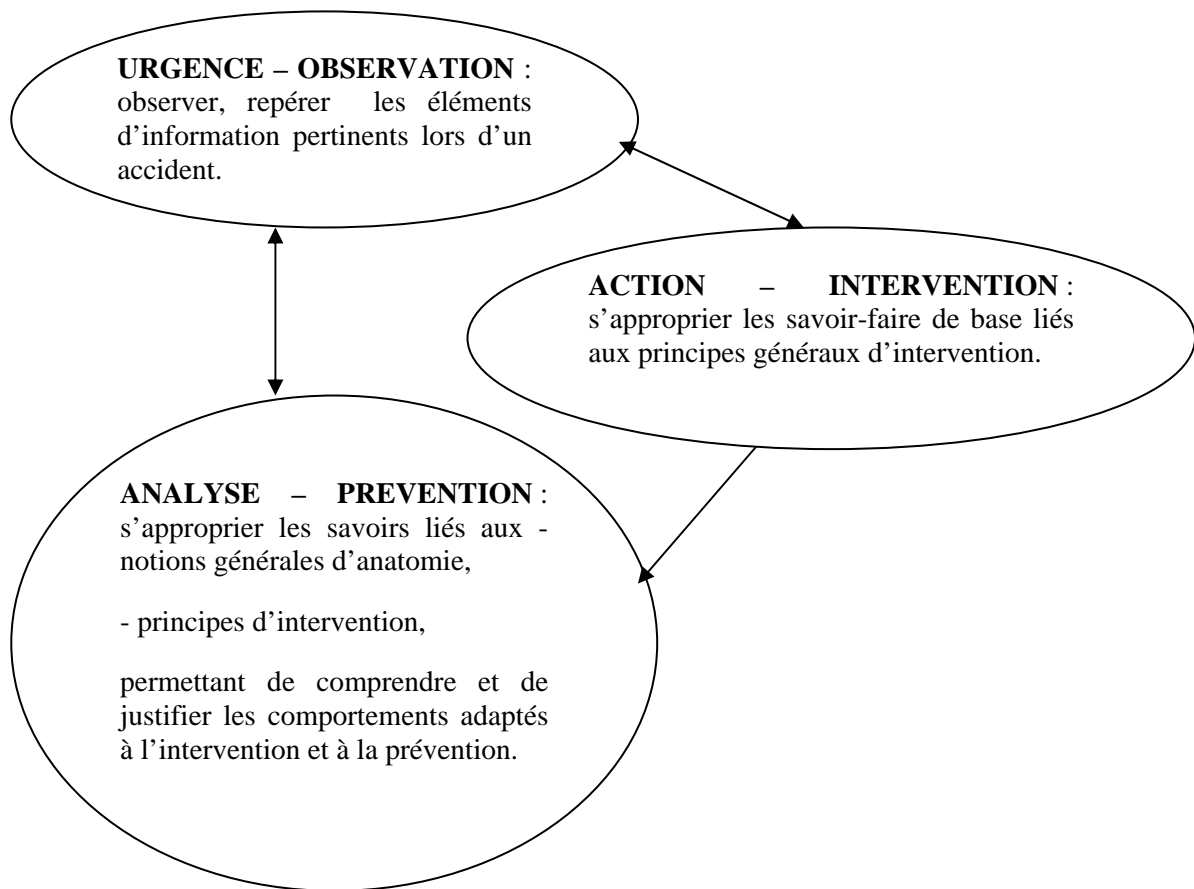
**URGENCE – OBSERVATION** : observer, repérer les éléments d'information pertinents lors d'un accident.

**ACTION – INTERVENTION** : s'approprier les savoir-faire de base liés aux principes généraux d'intervention.

**ANALYSE – PREVENTION** : s'approprier les savoirs liés aux - notions générales d'anatomie,

- principes d'intervention,

permettant de comprendre et de justifier les comportements adaptés à l'intervention et à la prévention.